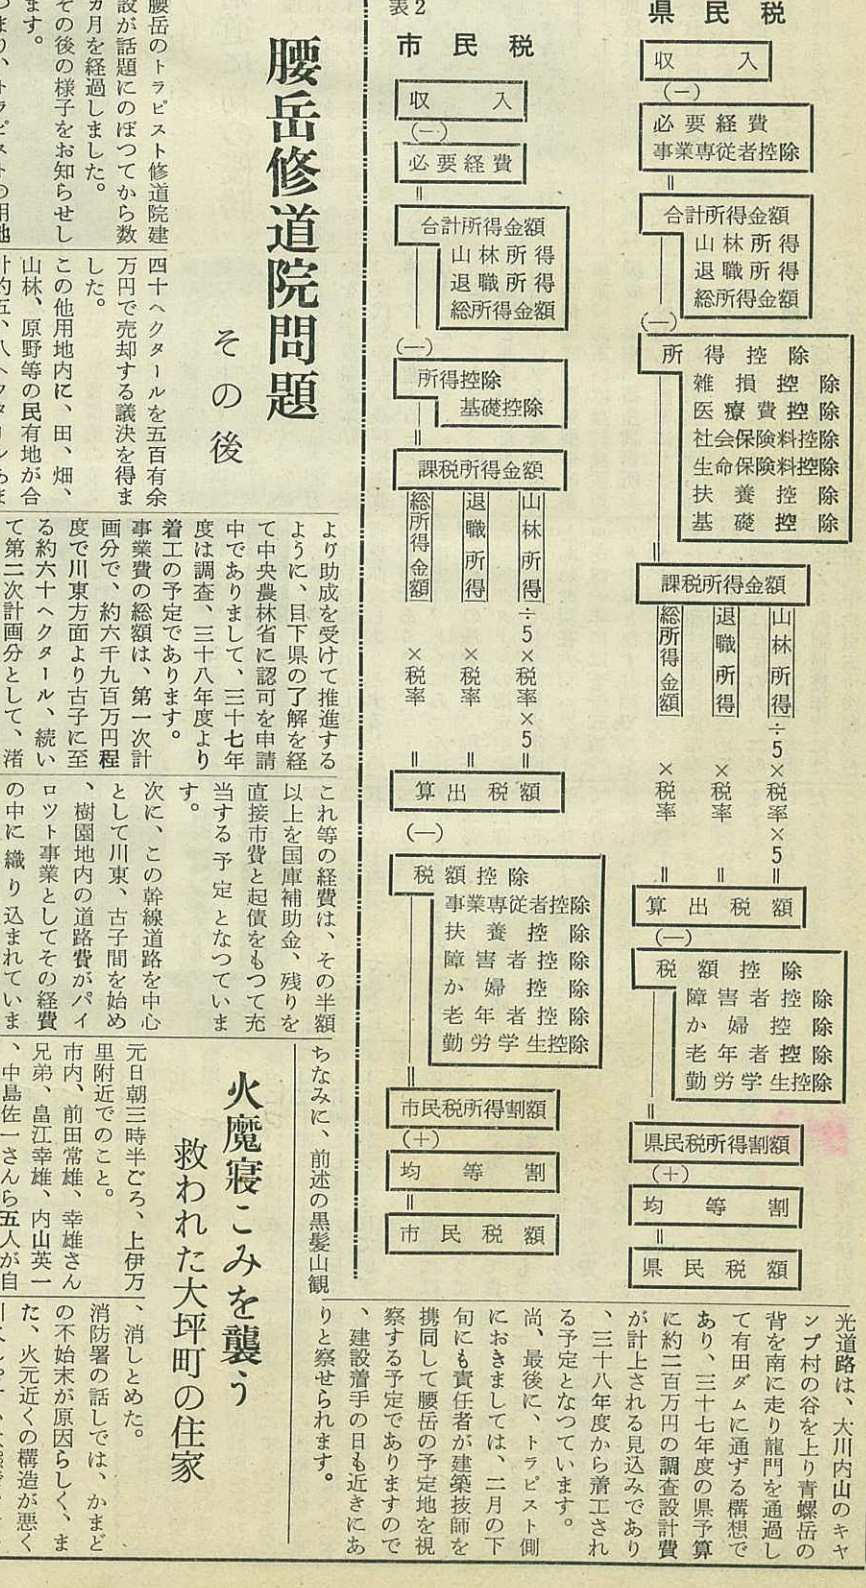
腰岳修道院問題

その後

腰岳のトラピスト修道院建設が話題にのぼつてから数カ月を経過しました。その後の様子をお知らせします。
つまり、トラピストの用地

四十ヘクタールを五百有余万円で売却する議決を得ました。
この他用地内に、田、畑、山林、原野等の民有地が合計約五、八ヘクタールあ

て第二次計画分として、渚る約六十ヘクタール、続い度で川東方面より古子に至画分で、約六千九百万円程事業費の総額は、第一次計着工の予定であります。度は調査、三十八年度より中でありまして、三十七年て中央農林省に認可を申請ように、目下県の了解を経より助成を受けて推進する

の中に織り込まれていまロット事業としてその経費、樹園地内の道路費がパイとして川東、古子間を始め次に、この幹線道路を中心す。当する予定となつていま直接市費と起債をもつて充以上を国庫補助金、残りをこれ等の経費は、その半額

ちなみに、前述の黒髪山観

火魔寝こみを襲う
救われた大坪町の住家

元日朝三時半ごろ、上伊万里附近でのこと。市内、前田常雄、幸雄さん兄弟、畠江幸雄、内山英一、中島佐一さんら五人が自

、消しとめた。消防署の話しでは、かまどの不始末が原因らしく、また、火元近くの構造が悪く

表2
市民税
収入
(－)
必要経費
‖
合計所得金額
山林所得
退職所得
総所得金額
(－)
所得控除
基礎控除
‖
課税所得金額
総所得金額 ×税率
退職所得 ×税率
山林所得÷5×税率×5
‖ ‖ ‖
算出税額
(－)
税額控除
事業専従者控除
扶養控除
障害者控除
か婦控除
老年者控除
勤労学生控除
‖
市民税所得割額
(＋)
均等割
‖
市民税額

県民税
収入
(－)
必要経費
事業専従者控除
‖
合計所得金額
山林所得
退職所得
総所得金額
(－)
所得控除
雑損控除
医療費控除
社会保険料控除
生命保険料控除
扶養控除
基礎控除
‖
課税所得金額
総所得金額 ×税率
退職所得 ×税率
山林所得÷5×税率×5
‖ ‖ ‖
算出税額
(－)
税額控除
障害者控除
か婦控除
老年者控除
勤労学生控除
‖
県民税所得割額
(＋)
均等割
‖
県民税額

光道路は、大川内山のキャンプ村の谷を上り青螺岳の背を南に走り龍門を通過して有田ダムに通ずる構想であり、三十七年度の県予算に約二百万円の調査設計費が計上される見込みであり、三十八年度から着工される予定となつています。
尚、最後に、トラピスト側におきましては、二月の下旬にも責任者が建築技師を携同して腰岳の予定地を視察する予定でありますので、建設着手の日も近きにありと察せられます。